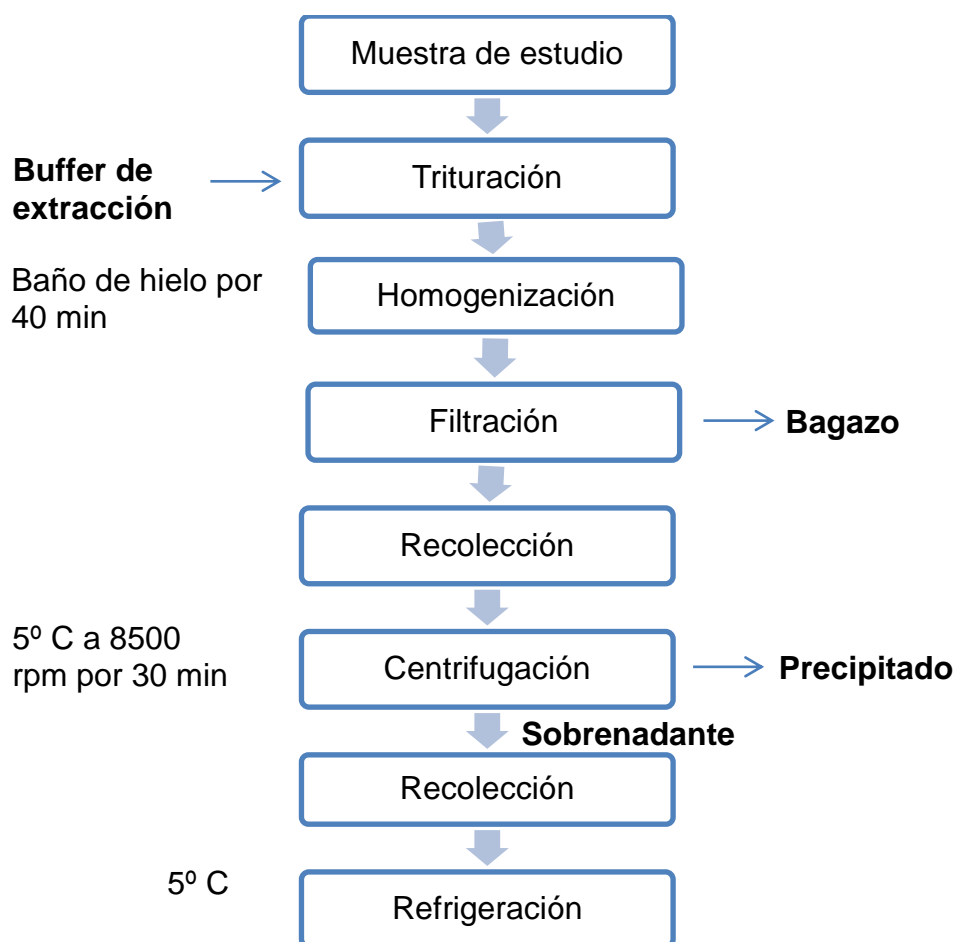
Muestra de estudio

Buffer de extracción

Trituración

Baño de hielo por 40 min

Homogenización

Filtración

Bagazo

Recolección

5º C a 8500 rpm por 30 min

Centrifugación

Precipitado

Sobrenadante

Recolección

5º C

Refrigeración